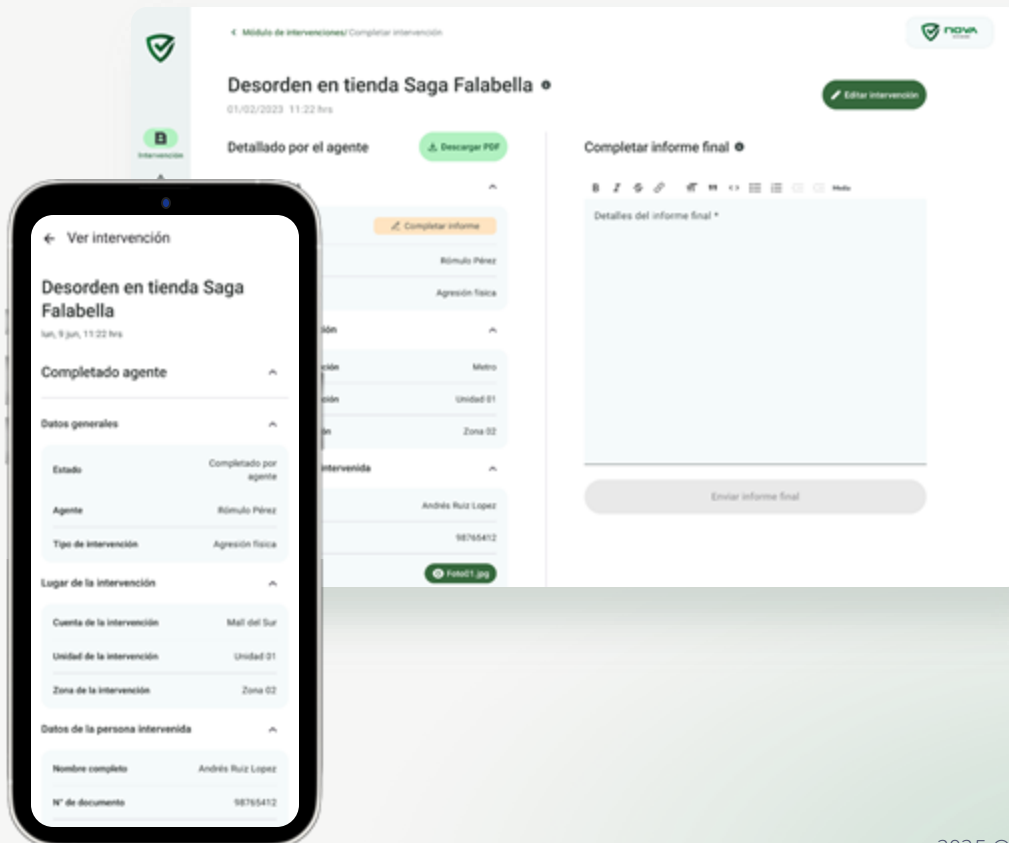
Intervención

< Módulo de intervenciones/ Completar intervención

NOVA

Desorden en tienda Saga Falabella

01/02/2023 11:22 hrs

Editar intervención

Detallado por el agente

Descargar PDF

Completar informe

Rómulo Pérez

Agresión física

ción

ción Metro

ción Unidad 01

ción Zona 02

intervenida

Andrés Ruiz Lopez

98765412

Foto01.jpg

Completar informe final

Media

Detalles del informe final *

Enviar informe final

Ver intervención

Desorden en tienda Saga Falabella

lun, 9 jun, 11:22 hrs

Completado agente

Datos generales

| | |
|---|---|
| Estado | Completado por agente |
| Agente | Rómulo Pérez |
| Tipo de intervención | Agresión física |

Lugar de la intervención

| | |
|---|---|
| Cuenta de la intervención | Mall del Sur |
| Unidad de la intervención | Unidad 01 |
| Zona de la intervención | Zona 02 |

Datos de la persona intervenida

| | |
|---|---|
| Nombre completo | Andrés Ruiz Lopez |
| N° de documento | 98765412 |

2025 ©